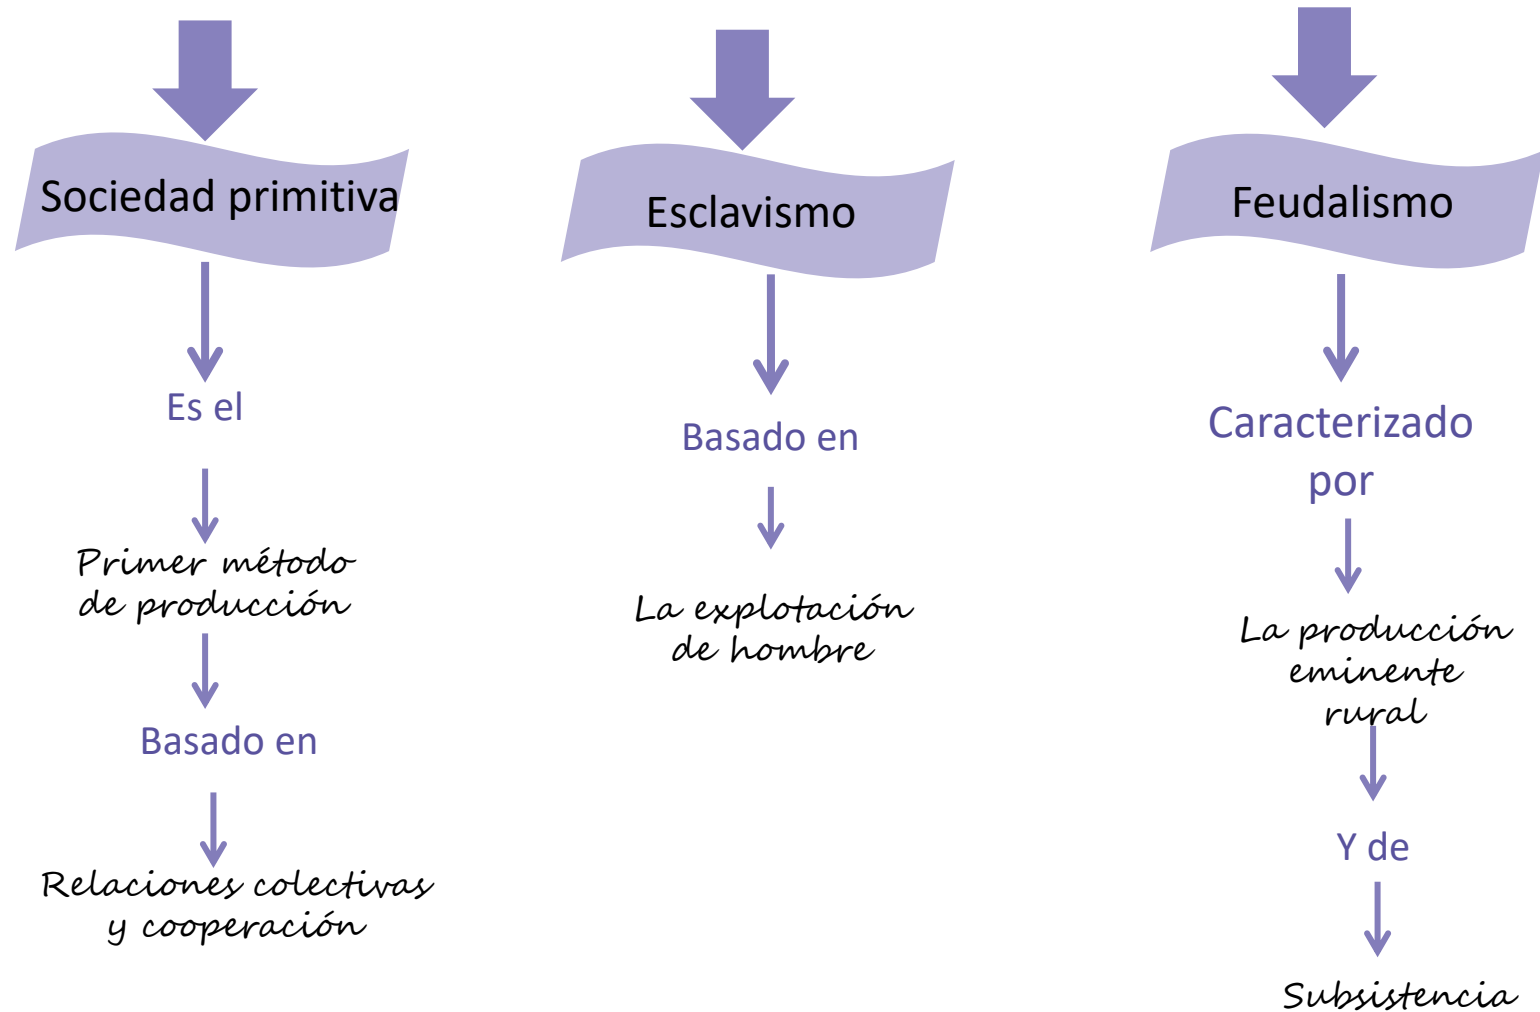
Sociedad primitiva

Es el

Primer método de producción

Basado en

Relaciones colectivas y cooperación

Esclavismo

Basado en

La explotación de hombre

Feudalismo

Caracterizado por

La producción eminente rural

Y de

Subsistencia